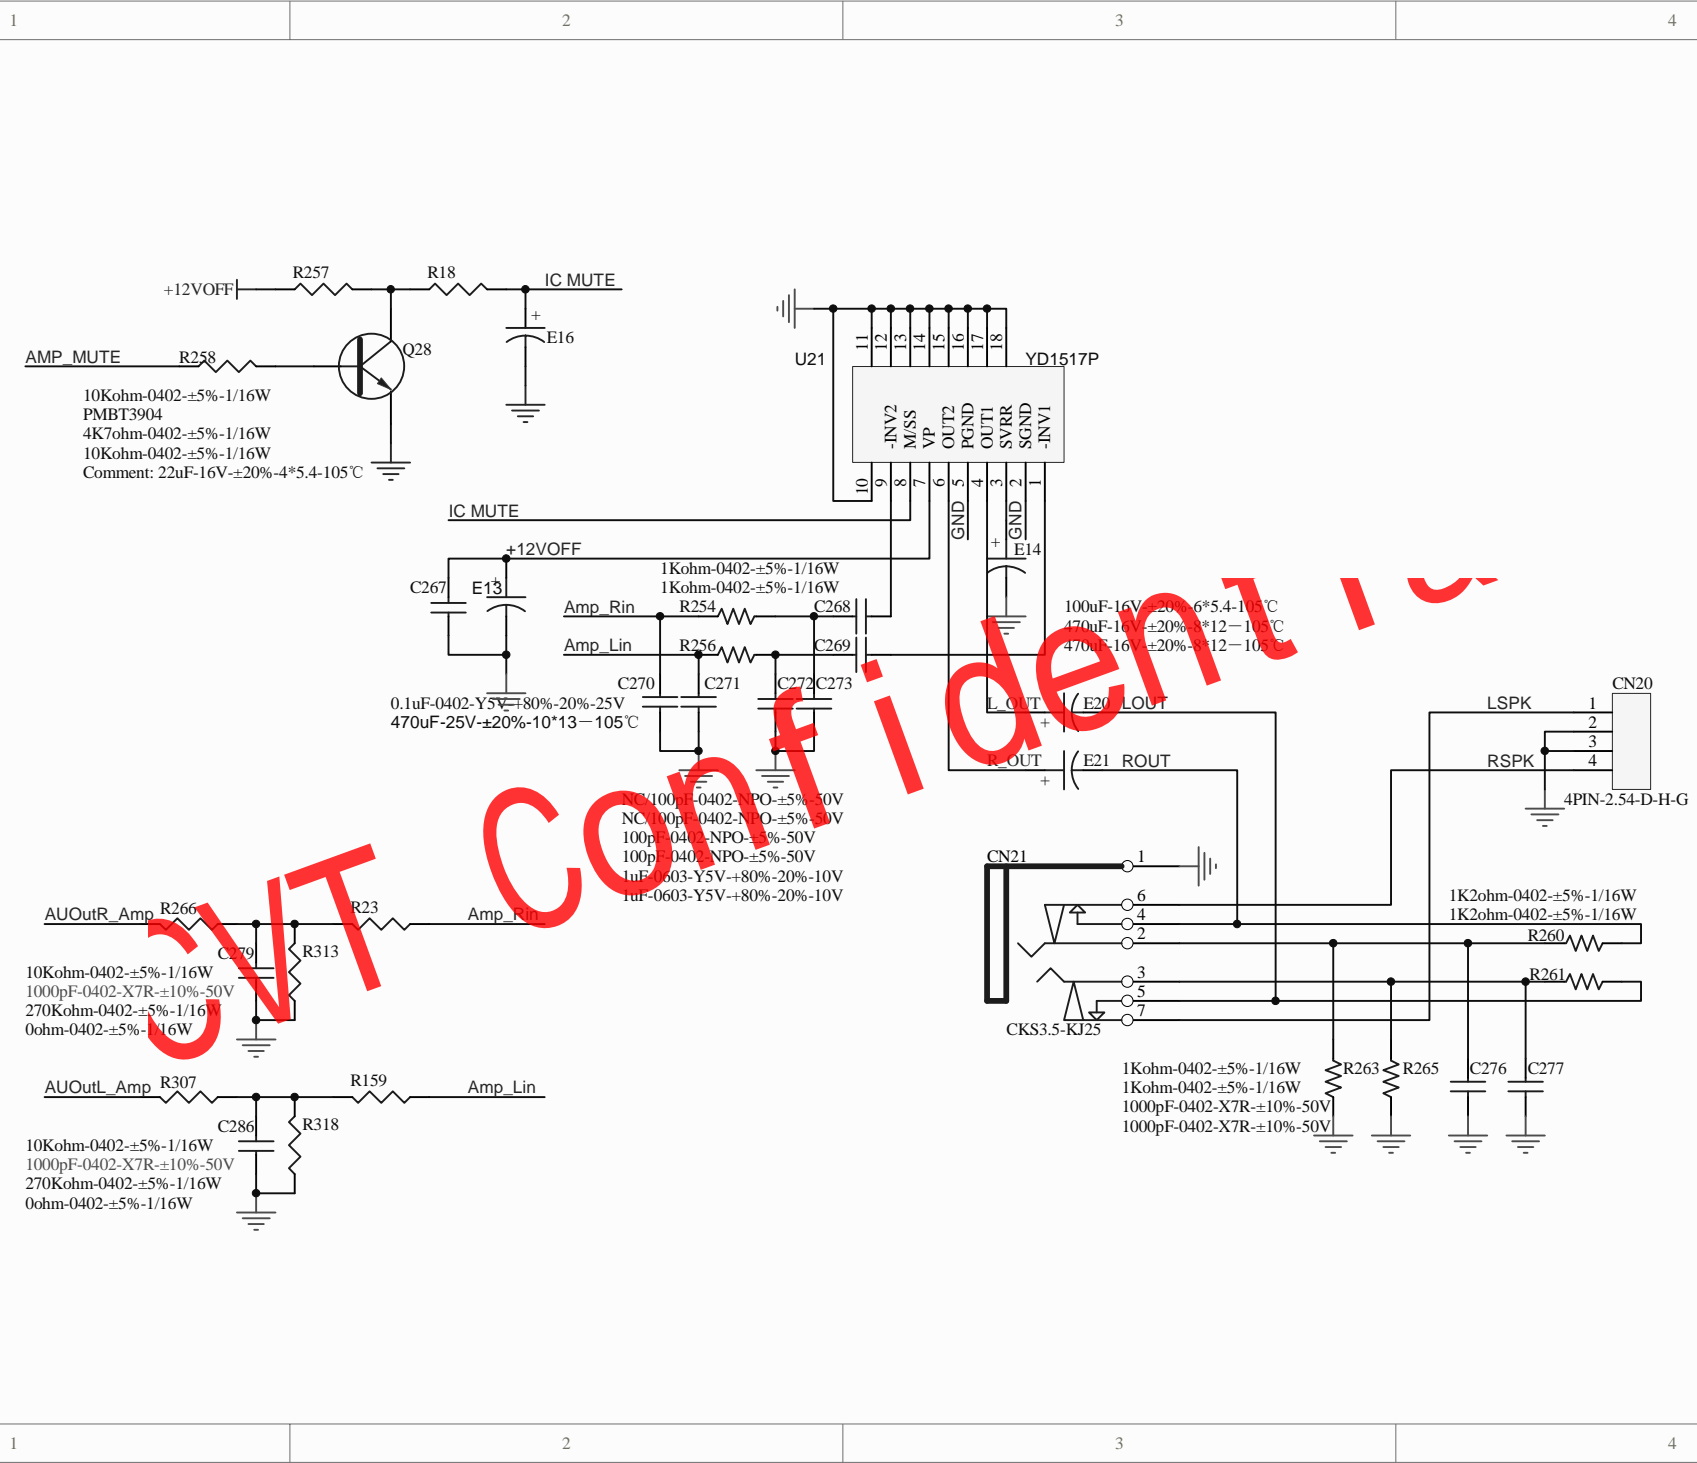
1 2 3 4

+12VOFF R257 R18 IC MUTE
+ E16
AMP_MUTE R258 Q28
10Kohm-0402-±5%-1/16W
PMBT3904
4K7ohm-0402-±5%-1/16W
10Kohm-0402-±5%-1/16W
Comment: 22uF-16V-±20%-4*5.4-105℃

U21 YD1517P
11 12 13 14 15 16 17 18
-INV2 M/SS VP OUT2 PGND OUT1 SVRR SGND -INV1
10 9 8 7 6 5 4 3 2 1
GND GND

IC MUTE
+12VOFF
1Kohm-0402-±5%-1/16W
1Kohm-0402-±5%-1/16W
C267 E13
Amp_Rin R254 C268
Amp_Lin R256 C269
+ E14
100uF-16V-±20%-6*5.4-105℃
470uF-16V-±20%-8*12－105℃
470uF-16V-±20%-8*12－105℃
C270 C271 C272 C273
0.1uF-0402-Y5V-+80%-20%-25V
470uF-25V-±20%-10*13－105℃
L_OUT E20 LOUT
R_OUT E21 ROUT
NC/100pF-0402-NPO-±5%-50V
NC/100pF-0402-NPO-±5%-50V
100pF-0402-NPO-±5%-50V
100pF-0402-NPO-±5%-50V
1uF-0603-Y5V-+80%-20%-10V
1uF-0603-Y5V-+80%-20%-10V

CN20
LSPK 1
2
3
RSPK 4
4PIN-2.54-D-H-G

CN21 1
6
4
2
3
5
7
CKS3.5-KJ25
1K2ohm-0402-±5%-1/16W
1K2ohm-0402-±5%-1/16W
R260
R261
1Kohm-0402-±5%-1/16W R263 R265 C276 C277
1Kohm-0402-±5%-1/16W
1000pF-0402-X7R-±10%-50V
1000pF-0402-X7R-±10%-50V

AUOutR_Amp R266 R23 Amp_Rin
C279 R313
10Kohm-0402-±5%-1/16W
1000pF-0402-X7R-±10%-50V
270Kohm-0402-±5%-1/16W
0ohm-0402-±5%-1/16W

AUOutL_Amp R307 R159 Amp_Lin
C286 R318
10Kohm-0402-±5%-1/16W
1000pF-0402-X7R-±10%-50V
270Kohm-0402-±5%-1/16W
0ohm-0402-±5%-1/16W

CVT Confident

1 2 3 4